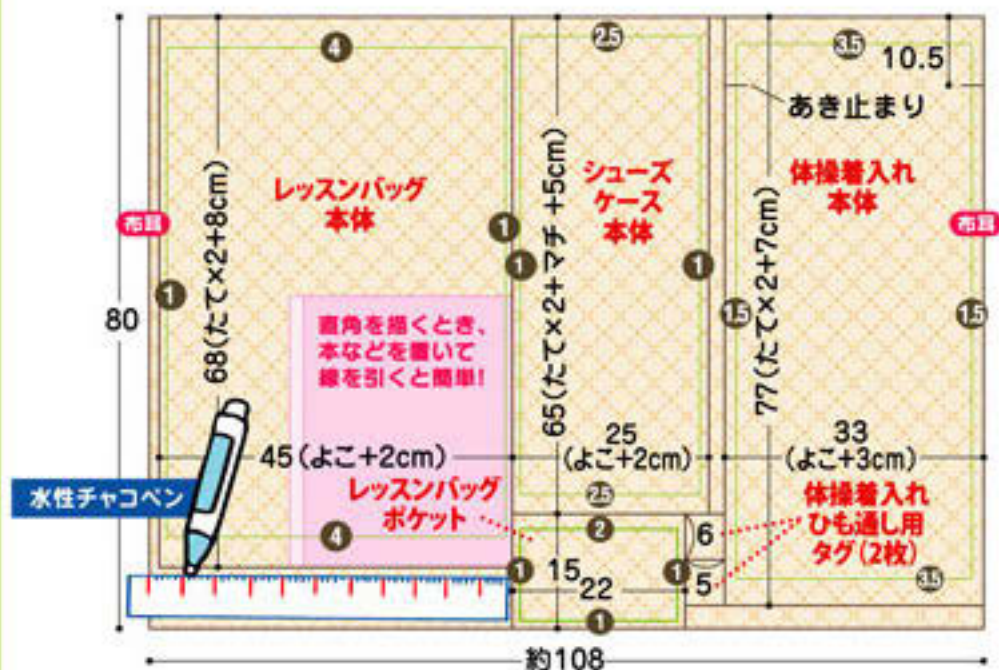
4

2.5

3.5

10.5

あき止まり

68(たて×2+8cm)

レッスンバッグ
本体

65(たて×2+マチ +5cm)

シューズ
ケース
本体

77(たて×2+7cm)

体操着入れ
本体

布目

布目

80

1

1

1

1

1.5

1.5

直角を描くとき、
本などを置いて
線を引くと簡単!

45(よこ+2cm)

25
(よこ+2cm)

33
(よこ+3cm)

水性チャコペン

レッスンバッグ
ポケット

2.5

体操着入れ
ひも通し用
タグ(2枚)

2

6

4

1

15

22

1

5

3.5

1

約108